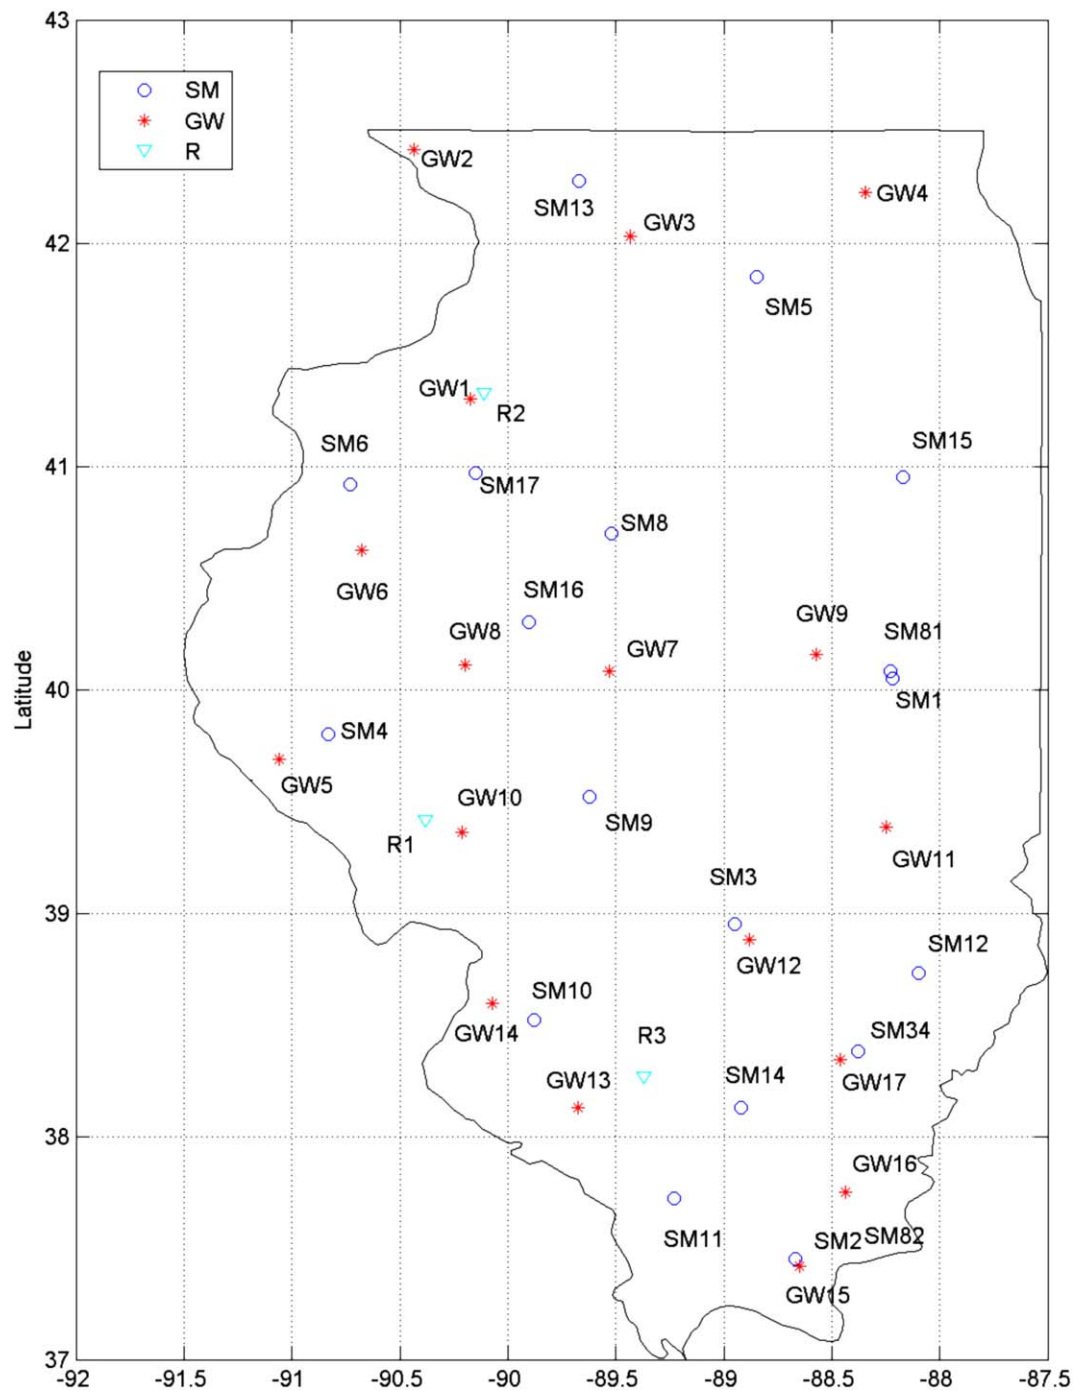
SM
GW
R

GW2
SM13
GW4
GW3
SM5
GW1
R2
SM6
SM15
SM17
SM8
GW6
SM16
GW9
GW8
GW7
SM81
SM1
SM4
GW5
GW10
SM9
R1
GW11
SM3
SM12
GW12
SM10
GW14
R3
SM34
GW13
SM14
GW17
GW16
SM11
SM2
SM82
GW15

Latitude

43
42
41
40
39
38
37

-92
-91.5
-91
-90.5
-90
-89.5
-89
-88.5
-88
-87.5